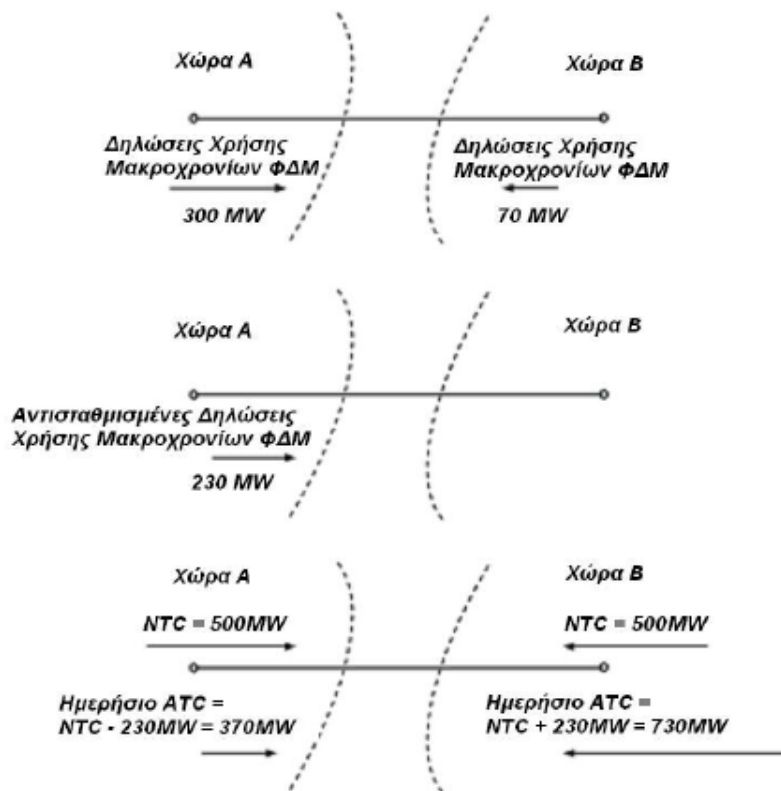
Χώρα Α

Χώρα Β

Δηλώσεις Χρήσης Μακροχρονίων ΦΔΜ

300 MW

Δηλώσεις Χρήσης Μακροχρονίων ΦΔΜ

70 MW

Χώρα Α

Χώρα Β

Αντισταθμισμένες Δηλώσεις Χρήσης Μακροχρονίων ΦΔΜ

230 MW

Χώρα Α

Χώρα Β

NTC = 500MW

NTC = 500MW

Ημερήσιο ATC = NTC - 230MW = 370MW

Ημερήσιο ATC = NTC + 230MW = 730MW